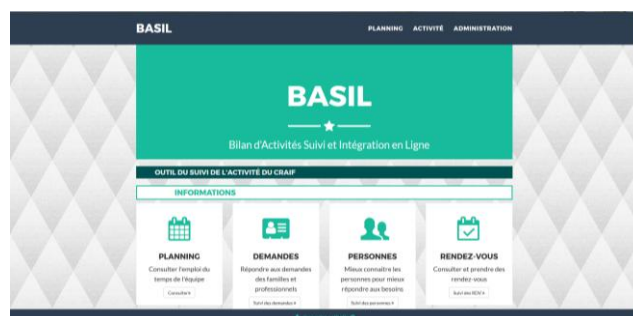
BASIL

PLANNING ACTIVITÉ ADMINISTRATION

BASIL

Bilan d'Activités Suivi et Intégration en Ligne

OUTIL DU SUIVI DE L'ACTIVITÉ DU CRAIF

INFORMATIONS

PLANNING

Consulter l'emploi du temps de l'équipe

Consulter ›

DEMANDES

Répondre aux demandes des familles et professionnels

Suivi des demandes ›

PERSONNES

Mieux connaître les personnes pour mieux répondre aux besoins

Suivi des personnes ›

RENDEZ-VOUS

Consulter et prendre des rendez-vous

Suivi des RDV ›